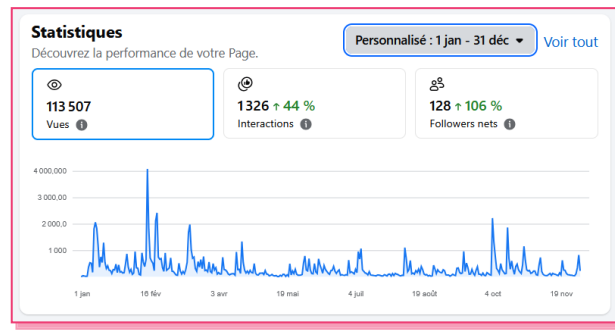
Statistiques

Découvrez la performance de votre Page.

Personnalisé : 1 jan - 31 déc

Voir tout

113 507

Vues

1 326 ↑ 44 %

Interactions

128 ↑ 106 %

Followers nets

4 000,000

3 000,00

2 000,0

1 000

1 jan

16 fév

3 avr

19 mai

4 juil

19 août

4 oct

19 nov